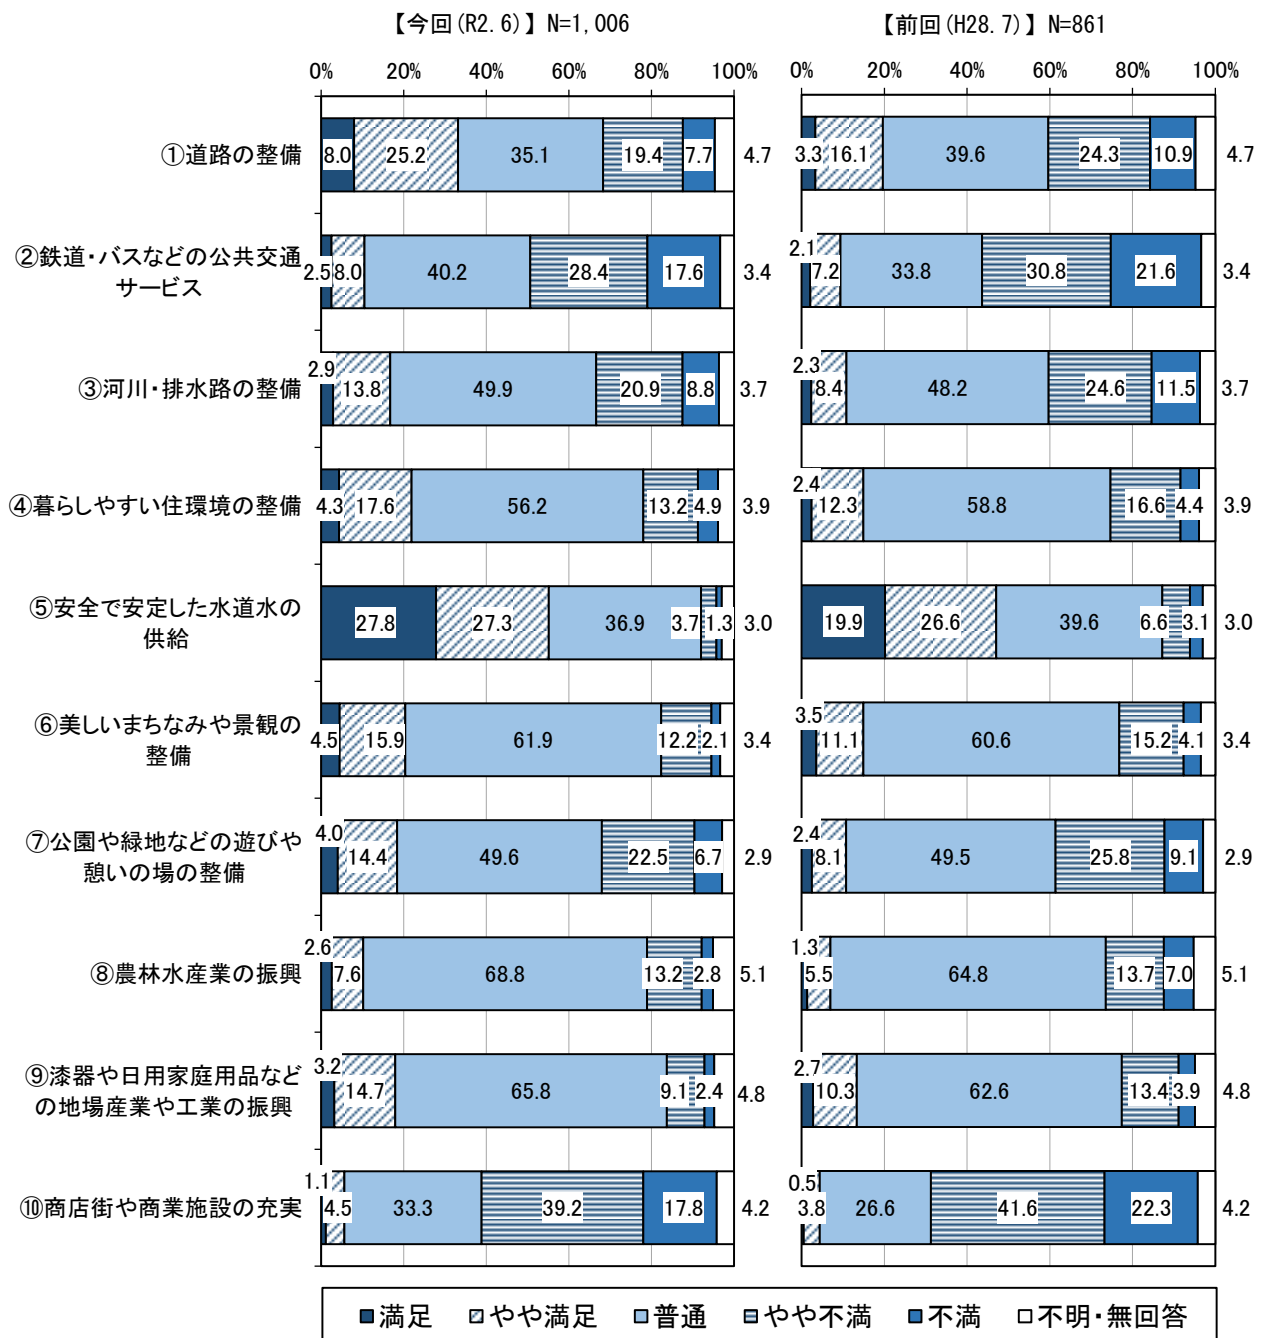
【今回(R2.6)】N=1,006

【前回(H28.7)】N=861

0% 20% 40% 60% 80% 100%

0% 20% 40% 60% 80% 100%

| | 満足 | やや満足 | 普通 | やや不満 | 不満 | 不明・無回答 | 満足 | やや満足 | 普通 | やや不満 | 不満 | 不明・無回答 |
|---|---|---|---|---|---|---|---|---|---|---|---|---|
| ①道路の整備 | 8.0 | 25.2 | 35.1 | 19.4 | 7.7 | 4.7 | 3.3 | 16.1 | 39.6 | 24.3 | 10.9 | 4.7 |
| ②鉄道・バスなどの公共交通サービス | 2.5 | 8.0 | 40.2 | 28.4 | 17.6 | 3.4 | 2.1 | 7.2 | 33.8 | 30.8 | 21.6 | 3.4 |
| ③河川・排水路の整備 | 2.9 | 13.8 | 49.9 | 20.9 | 8.8 | 3.7 | 2.3 | 8.4 | 48.2 | 24.6 | 11.5 | 3.7 |
| ④暮らしやすい住環境の整備 | 4.3 | 17.6 | 56.2 | 13.2 | 4.9 | 3.9 | 2.4 | 12.3 | 58.8 | 16.6 | 4.4 | 3.9 |
| ⑤安全で安定した水道水の供給 | 27.8 | 27.3 | 36.9 | 3.7 | 1.3 | 3.0 | 19.9 | 26.6 | 39.6 | 6.6 | 3.1 | 3.0 |
| ⑥美しいまちなみや景観の整備 | 4.5 | 15.9 | 61.9 | 12.2 | 2.1 | 3.4 | 3.5 | 11.1 | 60.6 | 15.2 | 4.1 | 3.4 |
| ⑦公園や緑地などの遊びや憩いの場の整備 | 4.0 | 14.4 | 49.6 | 22.5 | 6.7 | 2.9 | 2.4 | 8.1 | 49.5 | 25.8 | 9.1 | 2.9 |
| ⑧農林水産業の振興 | 2.6 | 7.6 | 68.8 | 13.2 | 2.8 | 5.1 | 1.3 | 5.5 | 64.8 | 13.7 | 7.0 | 5.1 |
| ⑨漆器や日用家庭用品などの地場産業や工業の振興 | 3.2 | 14.7 | 65.8 | 9.1 | 2.4 | 4.8 | 2.7 | 10.3 | 62.6 | 13.4 | 3.9 | 4.8 |
| ⑩商店街や商業施設の充実 | 1.1 | 4.5 | 33.3 | 39.2 | 17.8 | 4.2 | 0.5 | 3.8 | 26.6 | 41.6 | 22.3 | 4.2 |

■満足 ▨やや満足 ■普通 ▤やや不満 ■不満 □不明・無回答